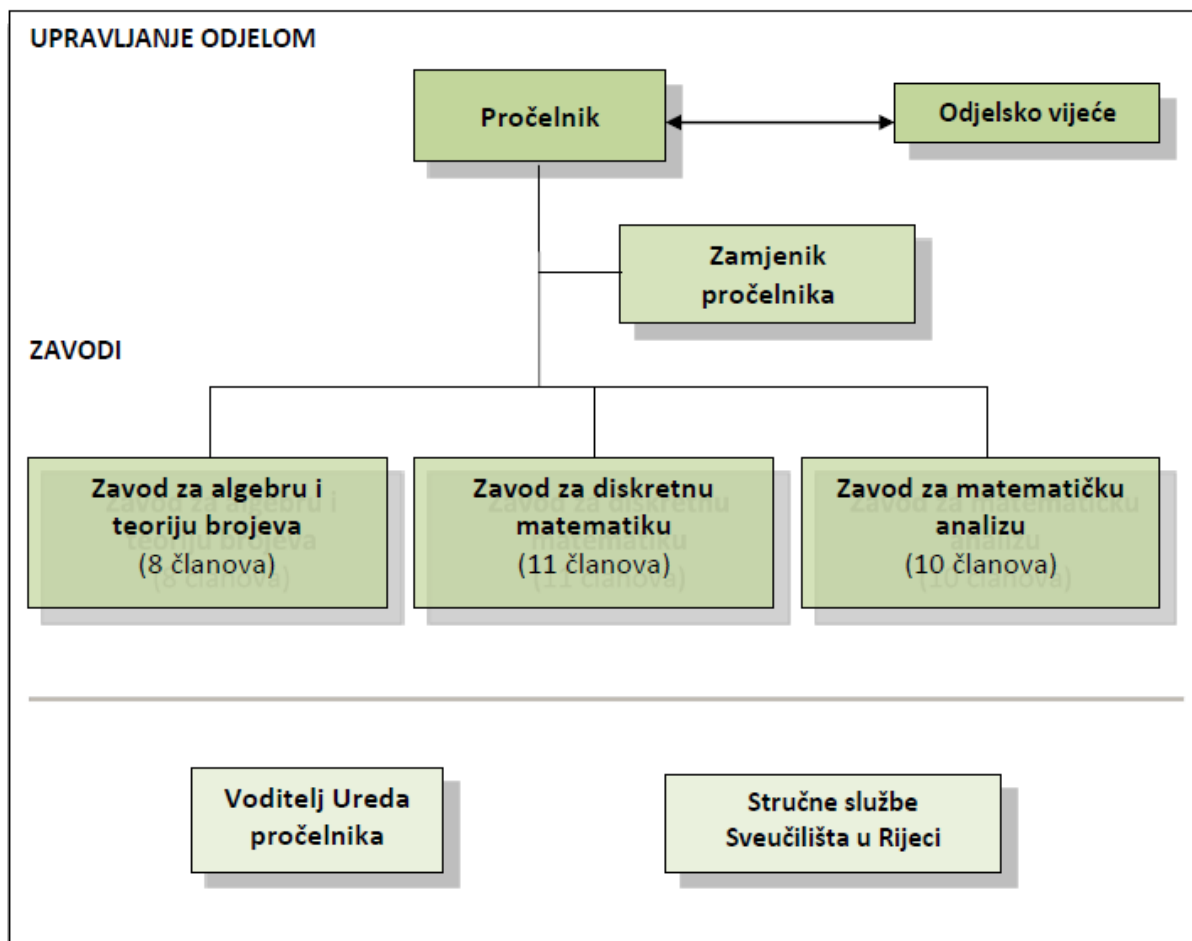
UPRAVLJANJE ODJELOM

Pročelnik

Odjelsko vijeće

Zamjenik pročelnika

ZAVODI

Zavod za algebru i teoriju brojeva (8 članova)

Zavod za diskretnu matematiku (11 članova)

Zavod za matematičku analizu (10 članova)

Voditelj Ureda pročelnika

Stručne službe Sveučilišta u Rijeci